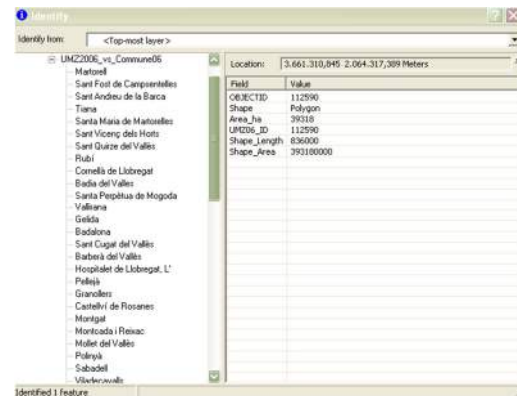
Identify

Identify from: <Top-most layer>

UMZ2006_vs_Commune06
Martorell
Sant Fost de Campsentelles
Sant Andreu de la Barca
Tiana
Santa Maria de Martorelles
Sant Vicenç dels Horts
Sant Quirze del Vallès
Rubí
Cornellà de Llobregat
Badia del Vallès
Santa Perpètua de Mogoda
Valliana
Gelida
Badalona
Sant Cugat del Vallès
Barberà del Vallès
Hospitalet de Llobregat, L'
Pallejà
Granollers
Castellví de Rosanes
Montgat
Montcada i Reixac
Mollet del Vallès
Polinyà
Sabadell
Viladecavalls

Location: 3.661.310,845 2.064.317,389 Meters

| Field | Value |
|---|---|
| OBJECTID | 112590 |
| Shape | Polygon |
| Area_ha | 39318 |
| UMZ06_ID | 112590 |
| Shape_Length | 836000 |
| Shape_Area | 393180000 |

Identified 1 feature